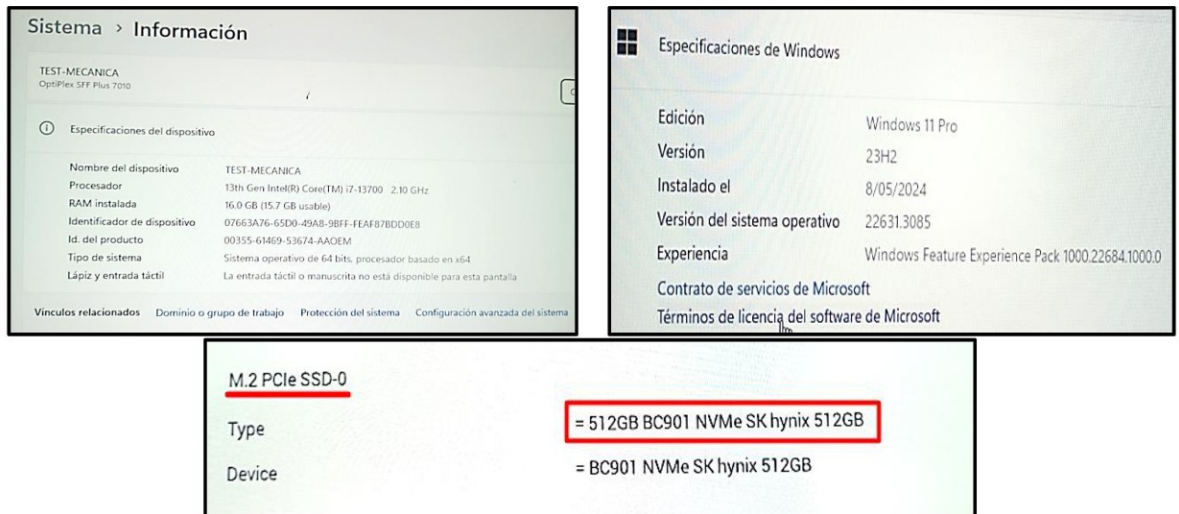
Sistema > Información

TEST-MECANICA
OptiPlex SFF Plus 7010

Especificaciones del dispositivo

| | |
|---|---|
| Nombre del dispositivo | TEST-MECANICA |
| Procesador | 13th Gen Intel(R) Core(TM) i7-13700 2.10 GHz |
| RAM instalada | 16.0 GB (15.7 GB usable) |
| Identificador de dispositivo | 07663A76-65D0-49A8-9BFF-FEAF87BDD0E8 |
| Id. del producto | 00355-61469-53674-AAOEM |
| Tipo de sistema | Sistema operativo de 64 bits, procesador basado en x64 |
| Lápiz y entrada táctil | La entrada táctil o manuscrita no está disponible para esta pantalla |

Vínculos relacionados Dominio o grupo de trabajo Protección del sistema Configuración avanzada del sistema

Especificaciones de Windows

| | |
|---|---|
| Edición | Windows 11 Pro |
| Versión | 23H2 |
| Instalado el | 8/05/2024 |
| Versión del sistema operativo | 22631.3085 |
| Experiencia | Windows Feature Experience Pack 1000.22684.1000.0 |

Contrato de servicios de Microsoft
Términos de licencia del software de Microsoft

M.2 PCIe SSD-0

| | |
|---|---|
| Type | = 512GB BC901 NVMe SK hynix 512GB |
| Device | = BC901 NVMe SK hynix 512GB |